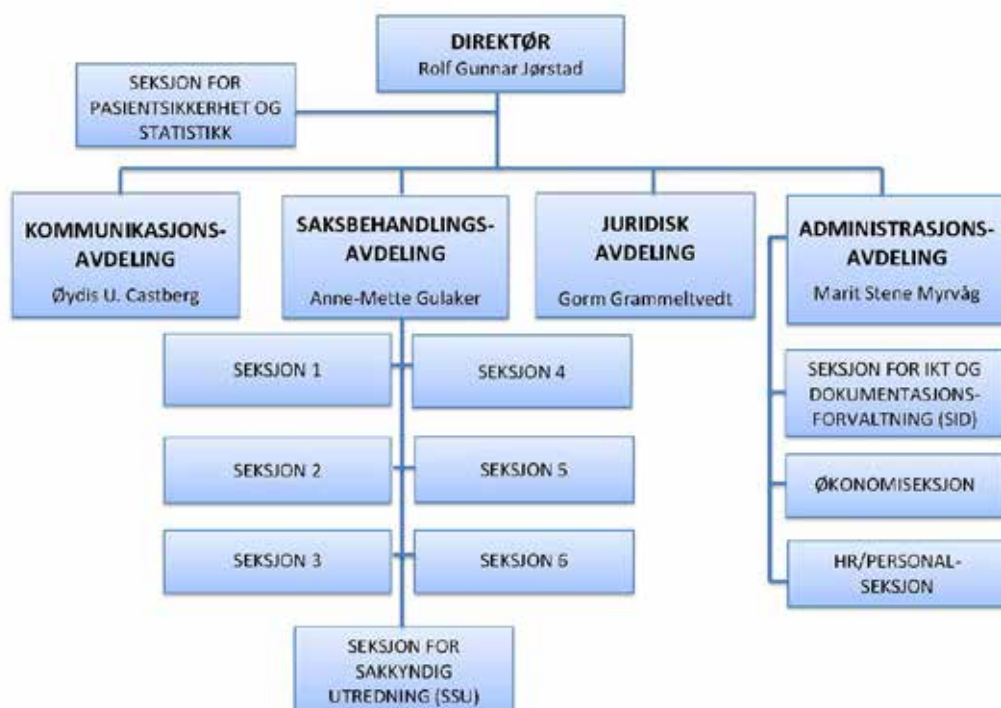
DIREKTØR
Rolf Gunnar Jørstad

SEKSJON FOR PASIENTSIKKERHET OG STATISTIKK

KOMMUNIKASJONS-AVDELING
Øydis U. Castberg

SAKSBEHANDLINGS-AVDELING
Anne-Mette Gulaker

JURIDISK AVDELING
Gorm Grammeltvedt

ADMINISTRASJONS-AVDELING
Marit Stene Myrvåg

SEKSJON 1

SEKSJON 4

SEKSJON 2

SEKSJON 5

SEKSJON 3

SEKSJON 6

SEKSJON FOR SAKKYNDIG UTREDNING (SSU)

SEKSJON FOR IKT OG DOKUMENTASJONS-FORVALTNING (SID)

ØKONOMISEKSJON

HR/PERSONAL-SEKSJON